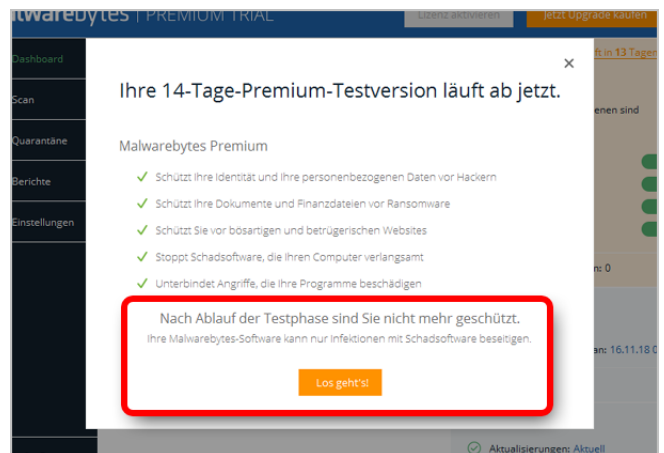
lwarebytes | PREMIUM TRIAL

Lizenz aktivieren

Jetzt Upgrade kaufen

Dashboard

Scan

Quarantäne

Berichte

Einstellungen

ft in 13 Tagen

enen sind

n: 0

an: 16.11.18 0

Aktualisierungen: Aktuell

×

Ihre 14-Tage-Premium-Testversion läuft ab jetzt.

Malwarebytes Premium

✓ Schützt Ihre Identität und Ihre personenbezogenen Daten vor Hackern

✓ Schützt Ihre Dokumente und Finanzdateien vor Ransomware

✓ Schützt Sie vor bösartigen und betrügerischen Websites

✓ Stoppt Schadsoftware, die Ihren Computer verlangsamt

✓ Unterbindet Angriffe, die Ihre Programme beschädigen

Nach Ablauf der Testphase sind Sie nicht mehr geschützt.

Ihre Malwarebytes-Software kann nur Infektionen mit Schadsoftware beseitigen.

Los geht's!